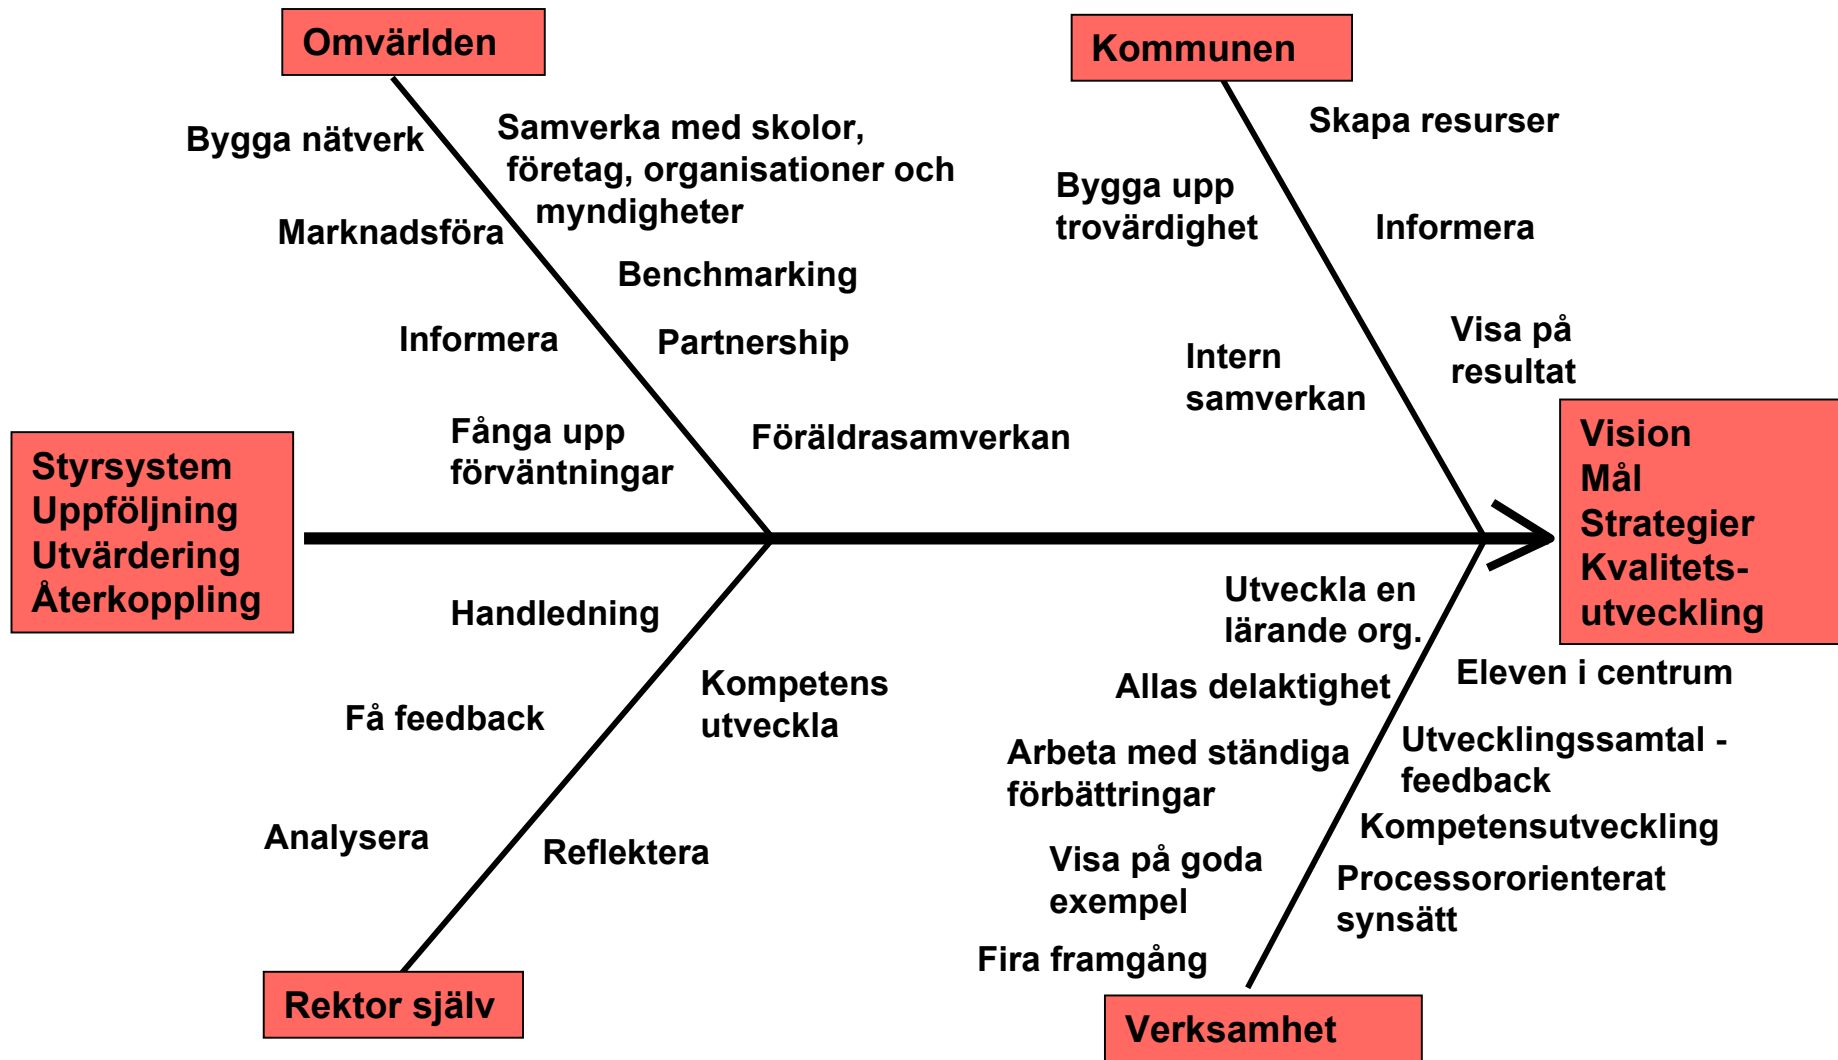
Omvärlden

Bygga nätverk

Samverka med skolor, företag, organisationer och myndigheter

Marknadsföra

Benchmarking

Informera

Partnership

Fånga upp förväntningar

Föräldrasamverkan

Kommunen

Skapa resurser

Bygga upp trovärdighet

Informera

Visa på resultat

Intern samverkan

Styrsystem
Uppföljning
Utvärdering
Återkoppling

Vision
Mål
Strategier
Kvalitetsutveckling

Handledning

Kompetens utveckla

Få feedback

Analysera

Reflektera

Rektor själv

Utveckla en lärande org.

Allas delaktighet

Eleven i centrum

Arbeta med ständiga förbättringar

Utvecklingssamtal - feedback

Kompetensutveckling

Visa på goda exempel

Processororienterat synsätt

Fira framgång

Verksamhet